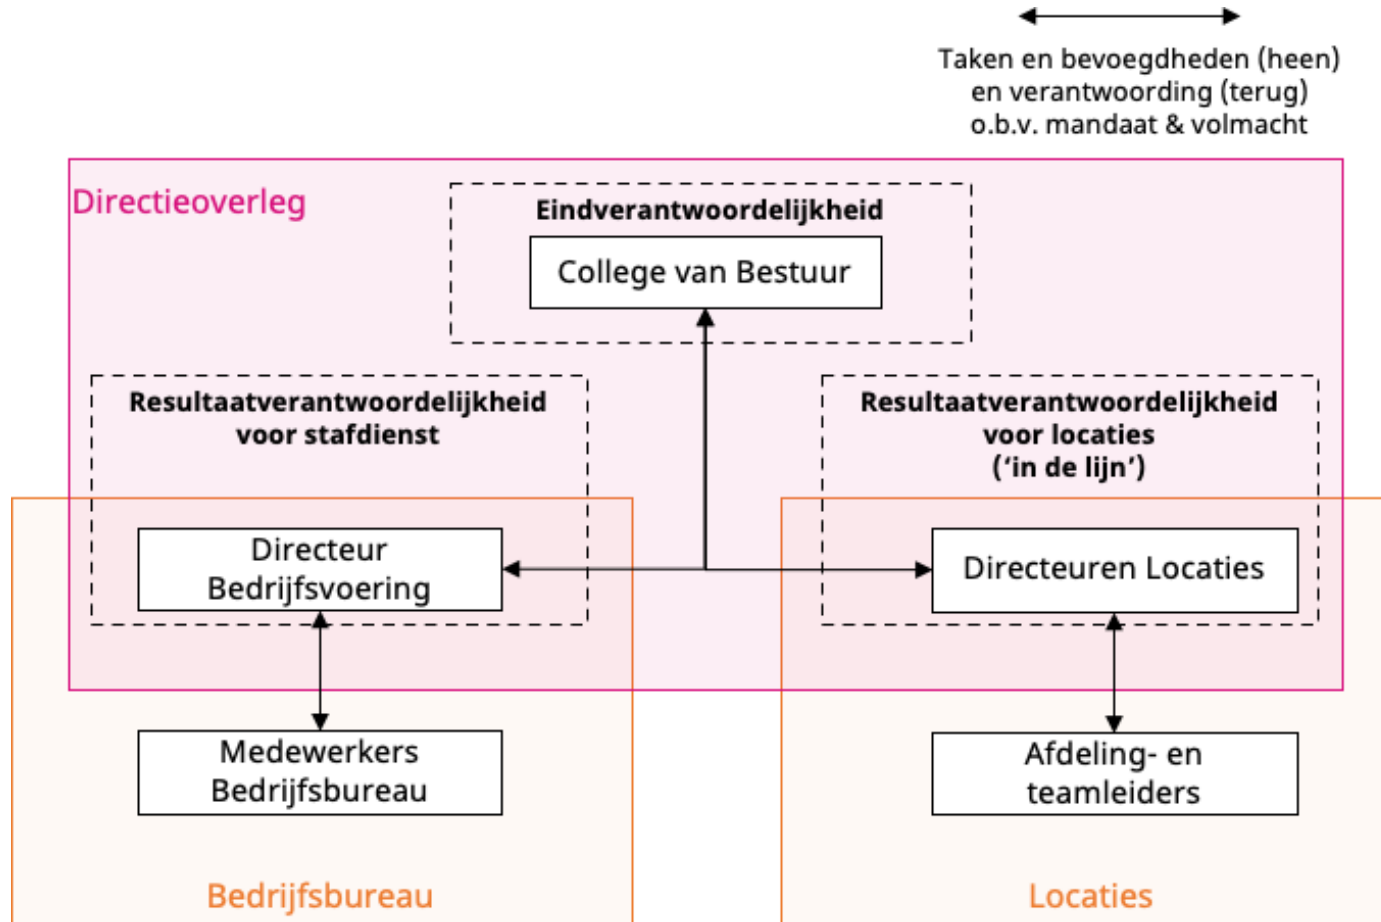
Taken en bevoegdheden (heen) en verantwoording (terug) o.b.v. mandaat & volmacht

Directieoverleg

Eindverantwoordelijkheid

College van Bestuur

Resultaatverantwoordelijkheid voor stafdienst

Resultaatverantwoordelijkheid voor locaties ('in de lijn')

Directeur Bedrijfsvoering

Directeuren Locaties

Medewerkers Bedrijfsbureau

Afdeling- en teamleiders

Bedrijfsbureau

Locaties